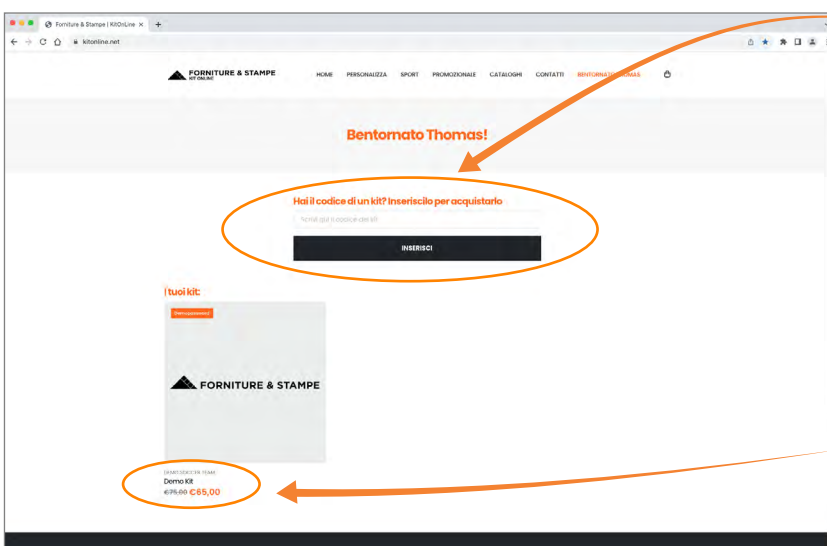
Forniture & Stampe | KitOnLine ×
kitonline.net

FORNITURE & STAMPE
KIT ONLINE

HOME PERSONALIZZA SPORT PROMOZIONALE CATALOGHI CONTATTI BENTORNATO THOMAS

Bentornato Thomas!

Hai il codice di un kit? Inseriscilo per acquistarlo

Scrivi qui il codice del kit

INSERISCI

I tuoi kit:

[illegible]

FORNITURE & STAMPE

DEMO SOCCER TEAM
Demo Kit
€75,00 €65,00